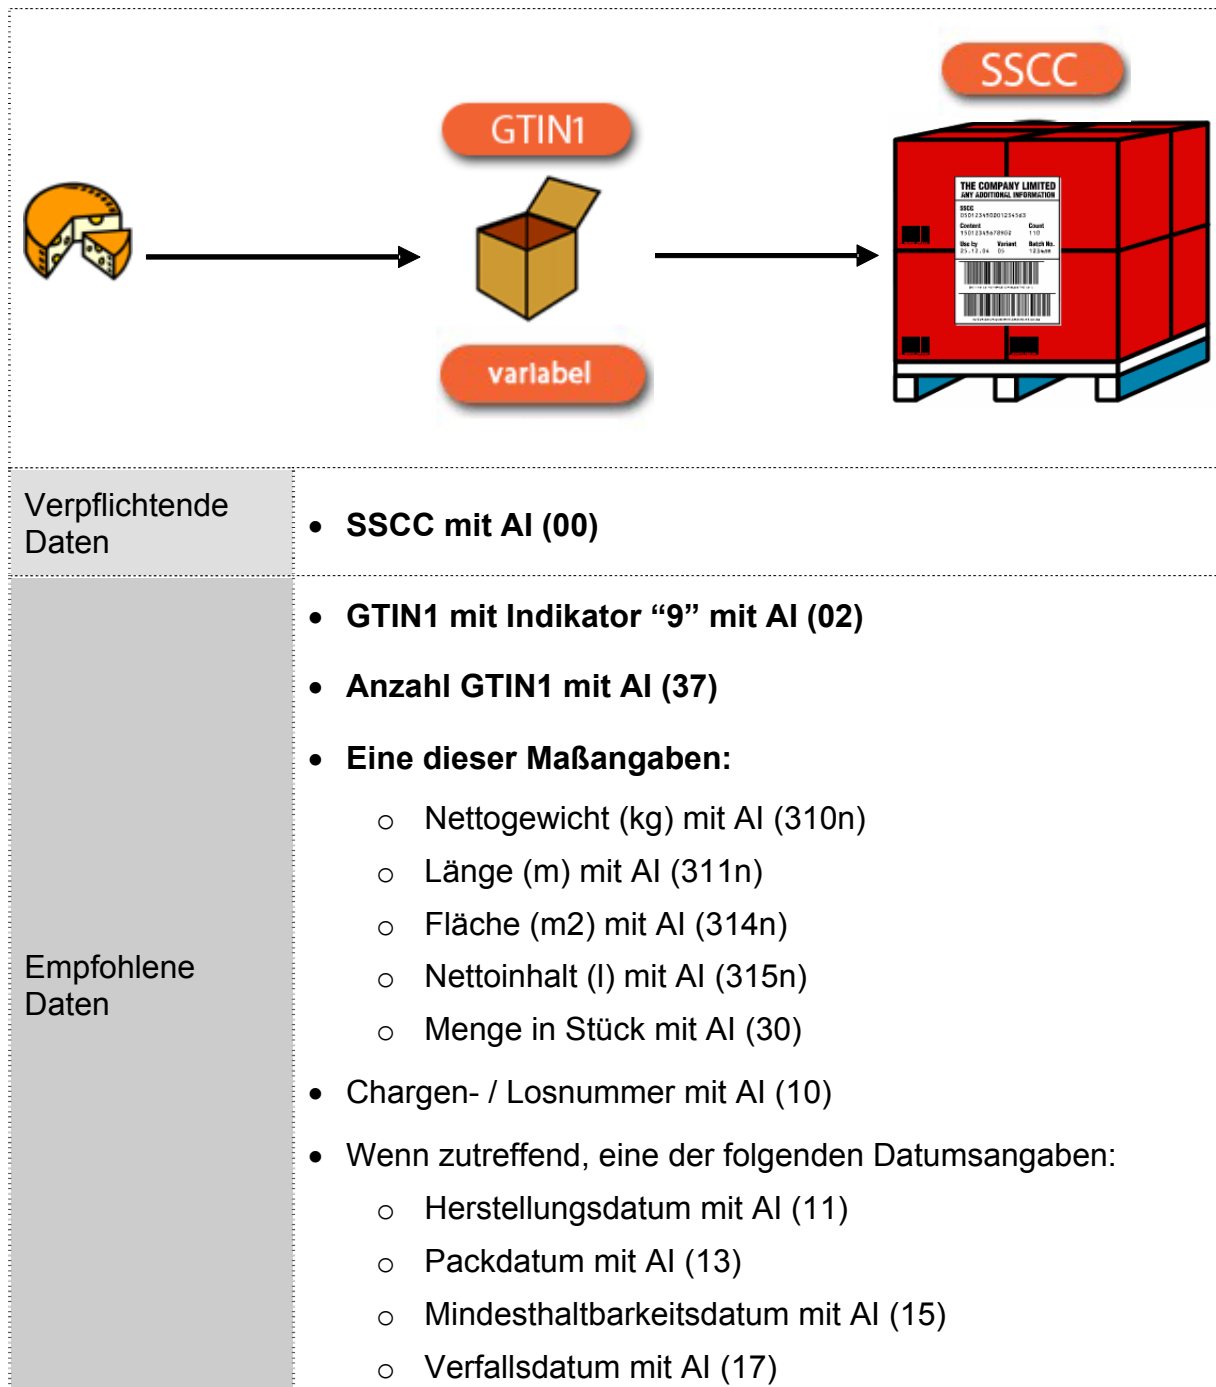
SSCC

GTIN1

varlabel

THE COMPANY LIMITED
ANY ADDITIONAL INFORMATION
SSCC
Content
Count
Use by
Variant
Batch No.

| Verpflichtende Daten | • **SSCC mit AI (00)** |
|---|---|
| Empfohlene Daten | • **GTIN1 mit Indikator “9” mit AI (02)**<br>• **Anzahl GTIN1 mit AI (37)**<br>• **Eine dieser Maßangaben:**<br>o Nettogewicht (kg) mit AI (310n)<br>o Länge (m) mit AI (311n)<br>o Fläche (m2) mit AI (314n)<br>o Nettoinhalt (l) mit AI (315n)<br>o Menge in Stück mit AI (30)<br>• Chargen- / Losnummer mit AI (10)<br>• Wenn zutreffend, eine der folgenden Datumsangaben:<br>o Herstellungsdatum mit AI (11)<br>o Packdatum mit AI (13)<br>o Mindesthaltbarkeitsdatum mit AI (15)<br>o Verfallsdatum mit AI (17) |